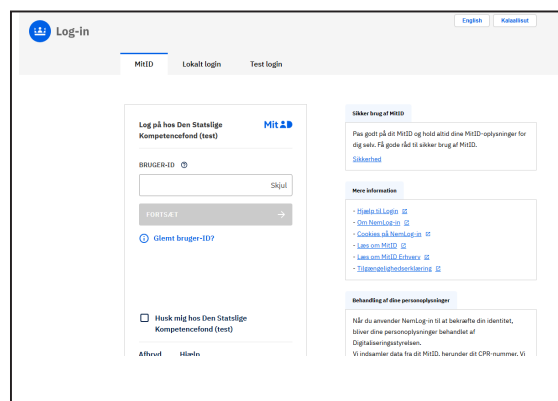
Log-in

English Kalaallisut

MitID Lokalt login Test login

Log på hos Den Statslige Kompetencefond (test)

MitID

BRUGER-ID ⓘ

Skjul

FORTSÆT →

ⓘ Glemt bruger-ID?

Husk mig hos Den Statslige Kompetencefond (test)

Afbryd Hjælp

Sikker brug af MitID

Pas godt på dit MitID og hold altid dine MitID-oplysninger for dig selv. Få gode råd til sikker brug af MitID.

Sikkerhed

Mere information

- Hjælp til Login
- Om NemLog-in
- Cookies på NemLog-in
- Læs om MitID
- Læs om MitID Erhverv
- Tilgængelighedserklæring

Behandling af dine personoplysninger

Når du anvender NemLog-in til at bekræfte din identitet, bliver dine personoplysninger behandlet af Digitaliseringsstyrelsen.
Vi indsamler data fra dit MitID, herunder dit CPR-nummer. Vi